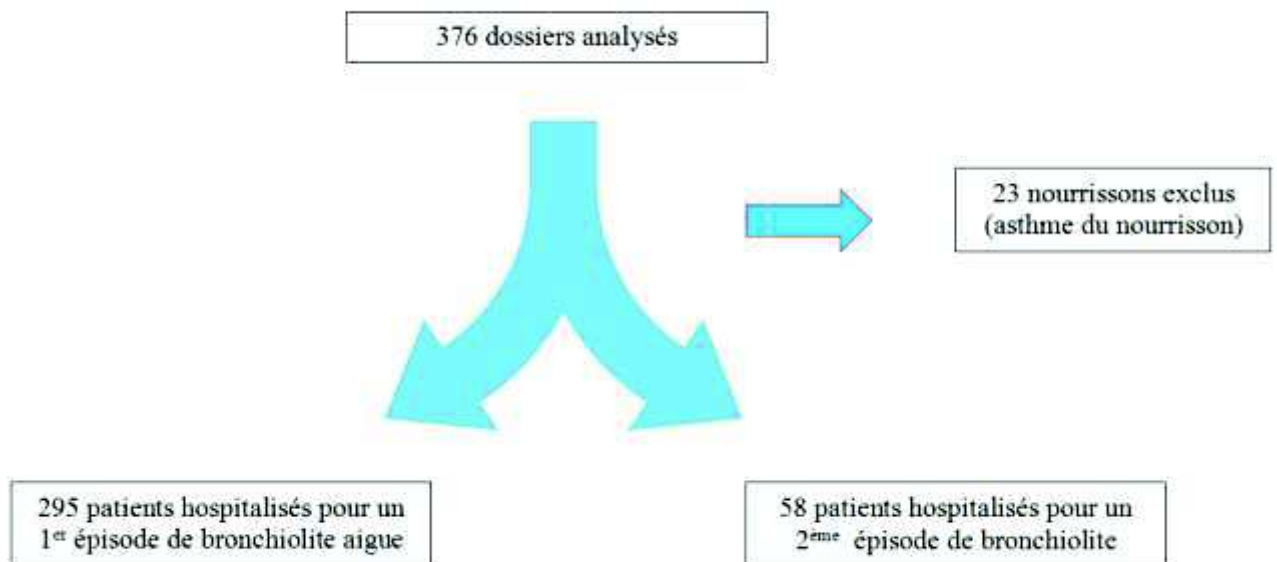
376 dossiers analysés

23 nourrissons exclus (asthme du nourrisson)

295 patients hospitalisés pour un 1$^{er}$ épisode de bronchiolite aigue

58 patients hospitalisés pour un 2$^{ème}$ épisode de bronchiolite